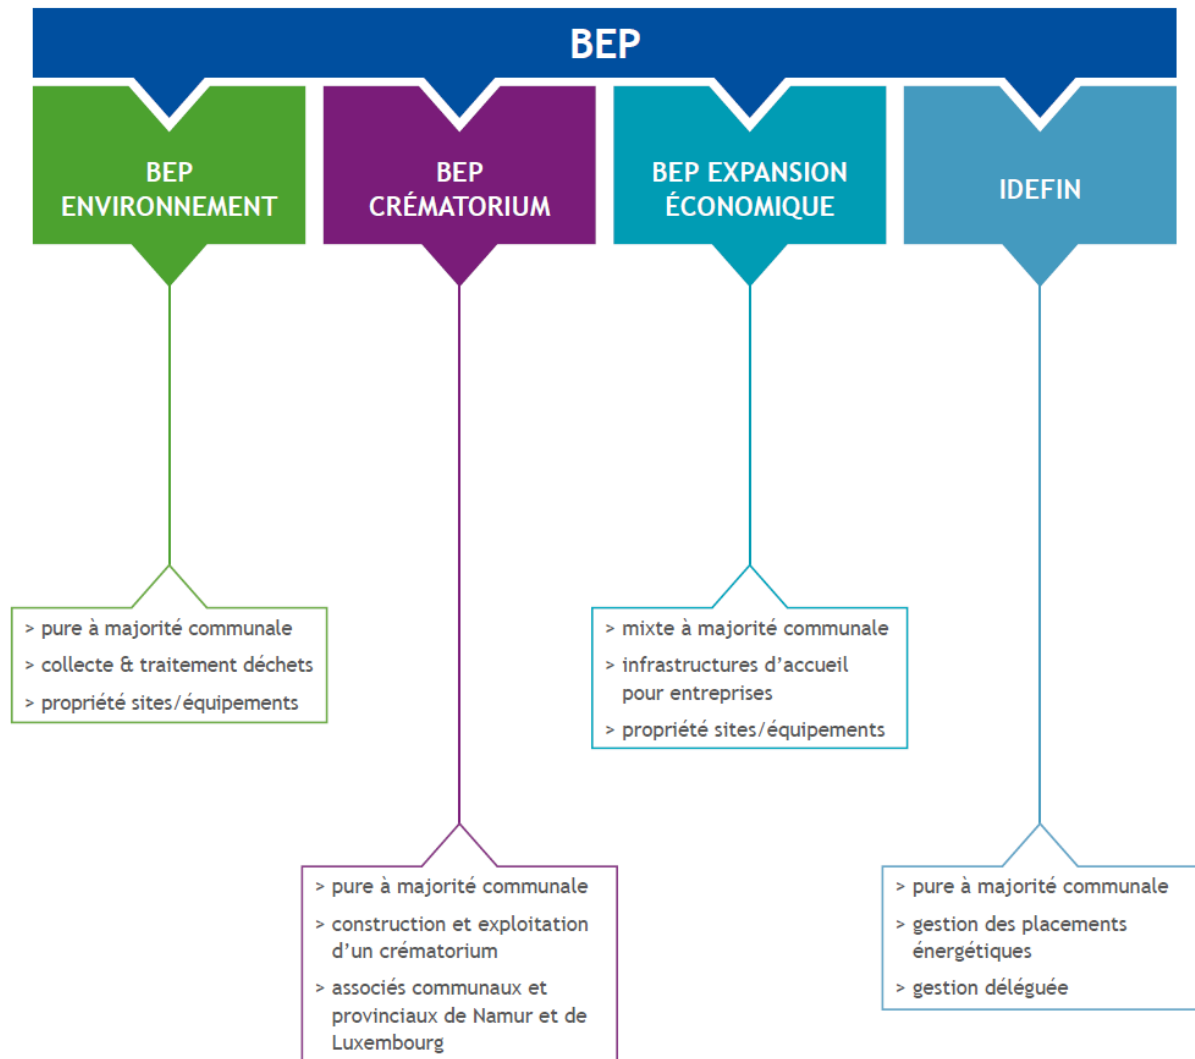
BEP

BEP ENVIRONNEMENT

BEP CRÉMATORIUM

BEP EXPANSION ÉCONOMIQUE

IDEFIN

> pure à majorité communale
> collecte & traitement déchets
> propriété sites/équipements

> mixte à majorité communale
> infrastructures d'accueil pour entreprises
> propriété sites/équipements

> pure à majorité communale
> construction et exploitation d'un crématorium
> associés communaux et provinciaux de Namur et de Luxembourg

> pure à majorité communale
> gestion des placements énergétiques
> gestion déléguée